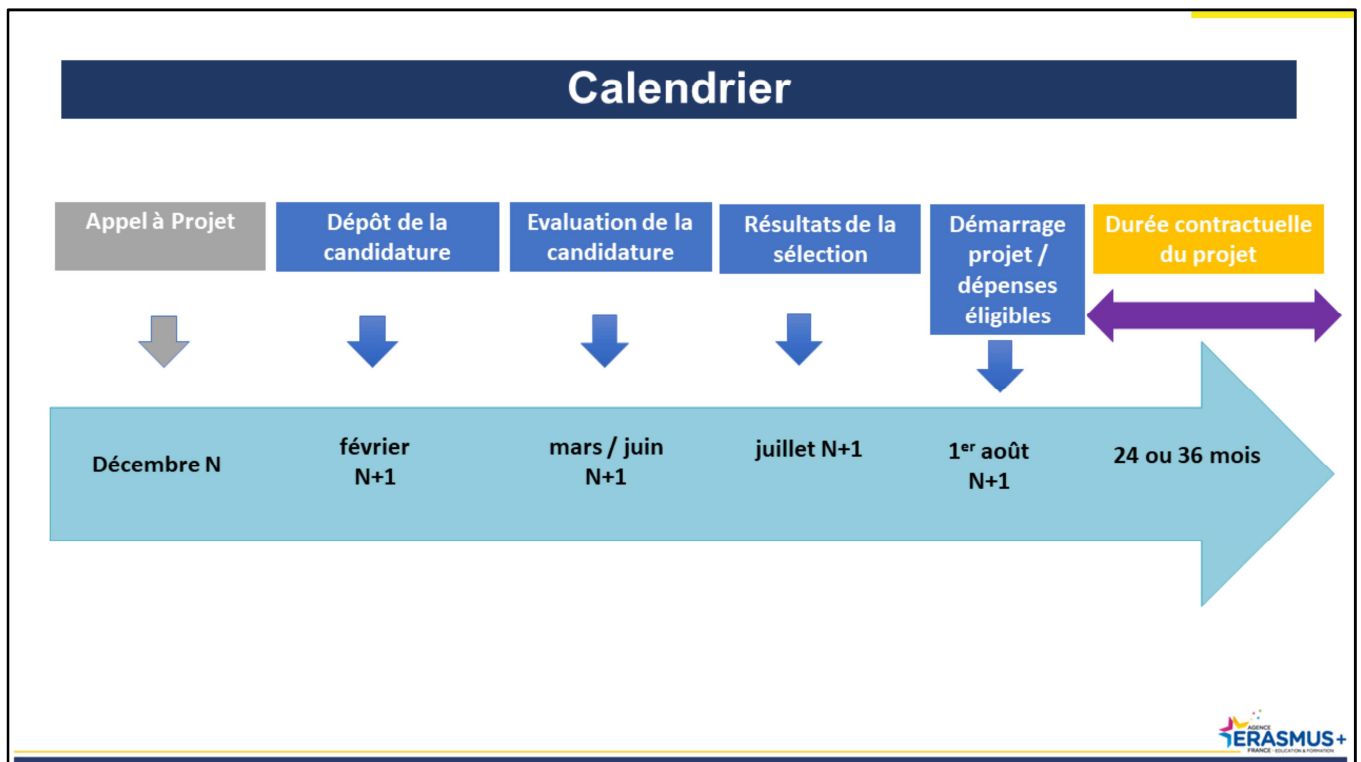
Calendrier

Appel à Projet

Dépôt de la candidature

Evaluation de la candidature

Résultats de la sélection

Démarrage projet / dépenses éligibles

Durée contractuelle du projet

Décembre N

février N+1

mars / juin N+1

juillet N+1

1$^{er}$ août N+1

24 ou 36 mois

AGENCE ERASMUS+ FRANCE · EDUCATION & FORMATION